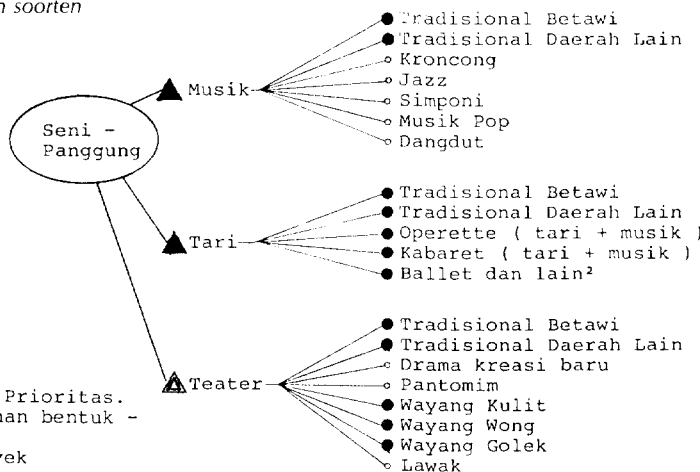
n soorten

Seni - Panggung

Musik
Tradisional Betawi
Tradisional Daerah Lain
Kroncong
Jazz
Simponi
Musik Pop
Dangdut

Tari
Tradisional Betawi
Tradisional Daerah Lain
Operette ( tari + musik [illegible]
Kabaret ( tari + musik )
Ballet dan lain²

Teater
Tradisional Betawi
Tradisional Daerah Lain
Drama kreasi baru
Pantomim
Wayang Kulit
Wayang Wong
Wayang Golek
Lawak

Prioritas.
man bentuk -
yek